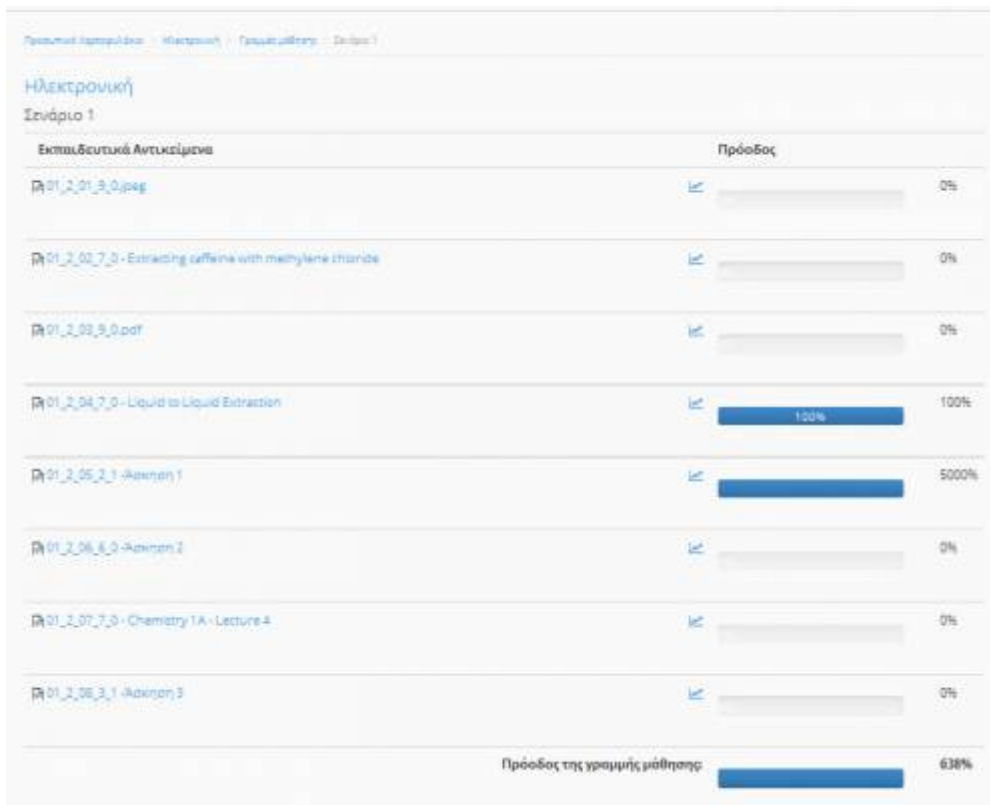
Προσωπικό Χαρτοφυλάκιο / Ηλεκτρονική / Γραμμές μάθησης / Σενάριο 1

Ηλεκτρουική
Σενάριο 1

| Εκπαιδευτικά Αντικείμενα | Πρόοδος | |
|---|---|---|
| 01_2_01_9_0.jpeg | | 0% |
| 01_2_02_7_0 - Extracting caffeine with methylene chloride | | 0% |
| 01_2_03_9_0.pdf | | 0% |
| 01_2_04_7_0 - Liquid to Liquid Extraction | 100% | 100% |
| 01_2_05_2_1 -Άσκηση 1 | | 5000% |
| 01_2_06_6_0 -Άσκηση 2 | | 0% |
| 01_2_07_7_0 - Chemistry 1A - Lecture 4 | | 0% |
| 01_2_08_3_1 -Άσκηση 3 | | 0% |
| Πρόοδος της γραμμής μάθησης: | | 638% |